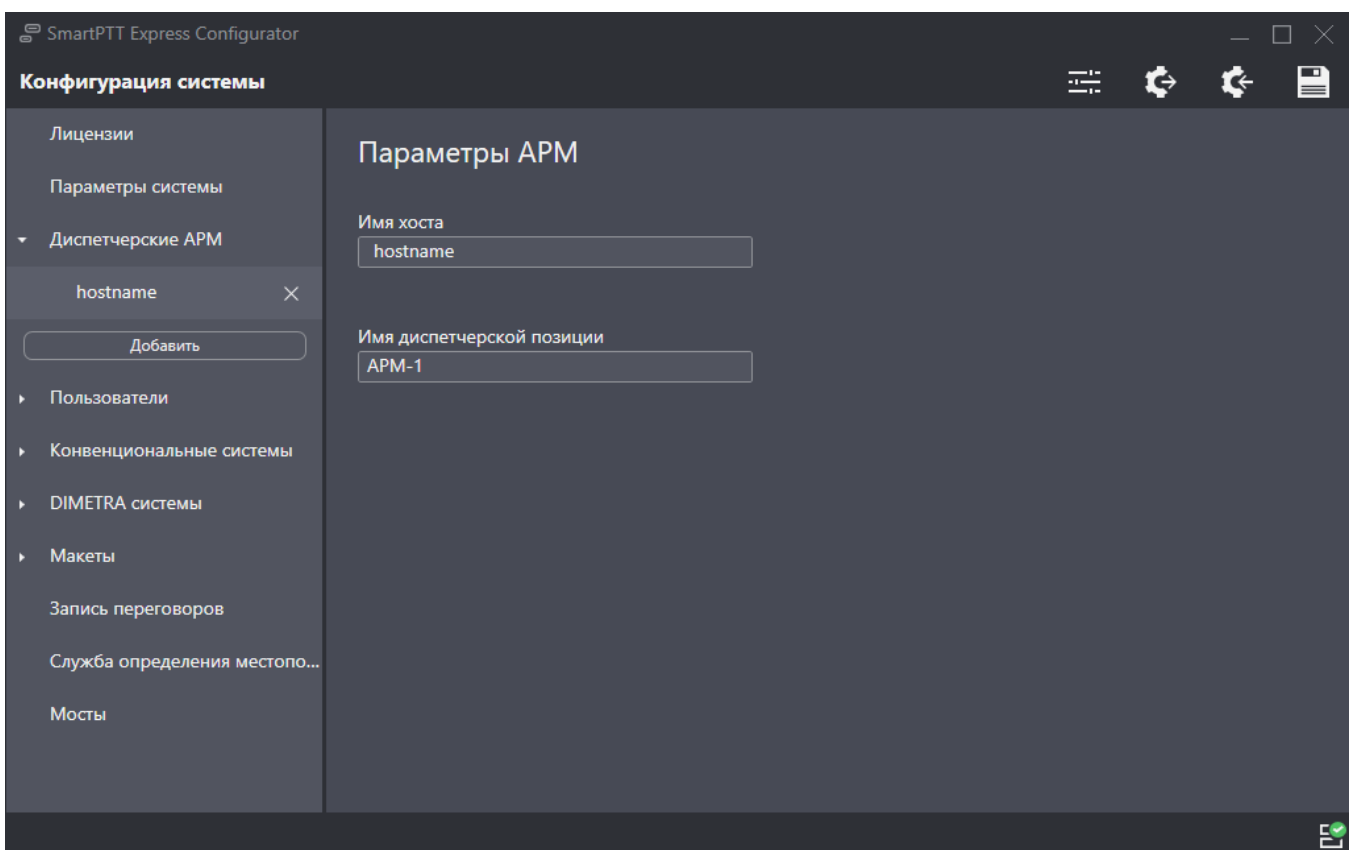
SmartPTT Express Configurator

Конфигурация системы

Лицензии

Параметры системы

Диспетчерские АРМ

hostname

Добавить

Пользователи

Конвенциональные системы

DIMETRA системы

Макеты

Запись переговоров

Служба определения местопо...

Мосты

Параметры АРМ

Имя хоста

hostname

Имя диспетчерской позиции

АРМ-1